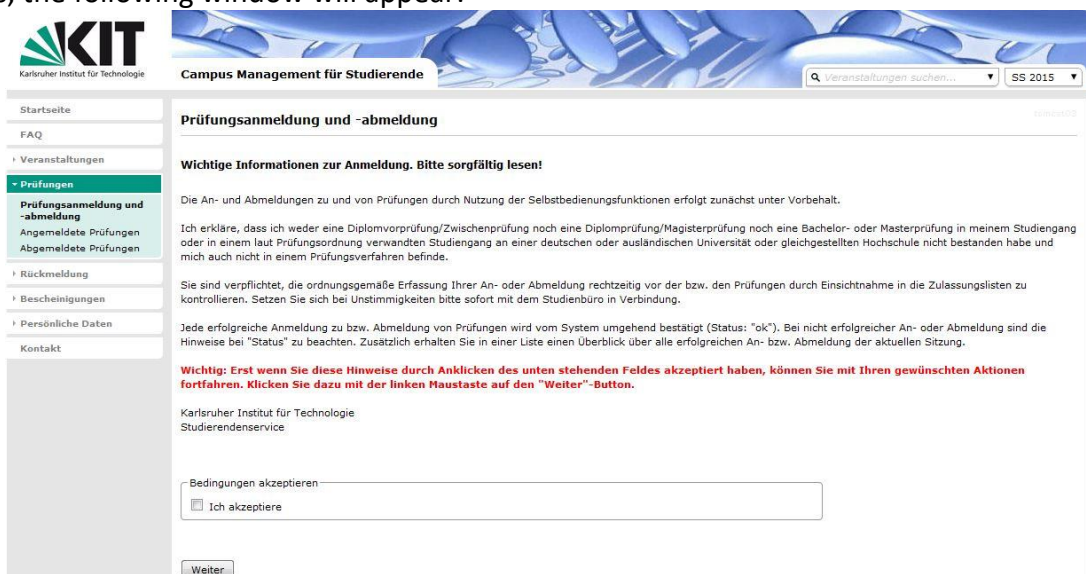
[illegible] the following window will appear:

KIT
Karlsruher Institut für Technologie

Campus Management für Studierende

Veranstaltungen suchen...

SS 2015

Startseite
FAQ
Veranstaltungen
Prüfungen
Prüfungsanmeldung und -abmeldung
Angemeldete Prüfungen
Abgemeldete Prüfungen
Rückmeldung
Bescheinigungen
Persönliche Daten
Kontakt

Prüfungsanmeldung und -abmeldung

Wichtige Informationen zur Anmeldung. Bitte sorgfältig lesen!

Die An- und Abmeldungen zu und von Prüfungen durch Nutzung der Selbstbedienungsfunktionen erfolgt zunächst unter Vorbehalt.

Ich erkläre, dass ich weder eine Diplomvorprüfung/Zwischenprüfung noch eine Diplomprüfung/Magisterprüfung noch eine Bachelor- oder Masterprüfung in meinem Studiengang oder in einem laut Prüfungsordnung verwandten Studiengang an einer deutschen oder ausländischen Universität oder gleichgestellten Hochschule nicht bestanden habe und mich auch nicht in einem Prüfungsverfahren befinde.

Sie sind verpflichtet, die ordnungsgemäße Erfassung Ihrer An- oder Abmeldung rechtzeitig vor der bzw. den Prüfungen durch Einsichtnahme in die Zulassungslisten zu kontrollieren. Setzen Sie sich bei Unstimmigkeiten bitte sofort mit dem Studienbüro in Verbindung.

Jede erfolgreiche Anmeldung zu bzw. Abmeldung von Prüfungen wird vom System umgehend bestätigt (Status: "ok"). Bei nicht erfolgreicher An- oder Abmeldung sind die Hinweise bei "Status" zu beachten. Zusätzlich erhalten Sie in einer Liste einen Überblick über alle erfolgreichen An- bzw. Abmeldung der aktuellen Sitzung.

Wichtig: Erst wenn Sie diese Hinweise durch Anklicken des unten stehenden Feldes akzeptiert haben, können Sie mit Ihren gewünschten Aktionen fortfahren. Klicken Sie dazu mit der linken Maustaste auf den "Weiter"-Button.

Karlsruher Institut für Technologie
Studierendenservice

Bedingungen akzeptieren
Ich akzeptiere

Weiter